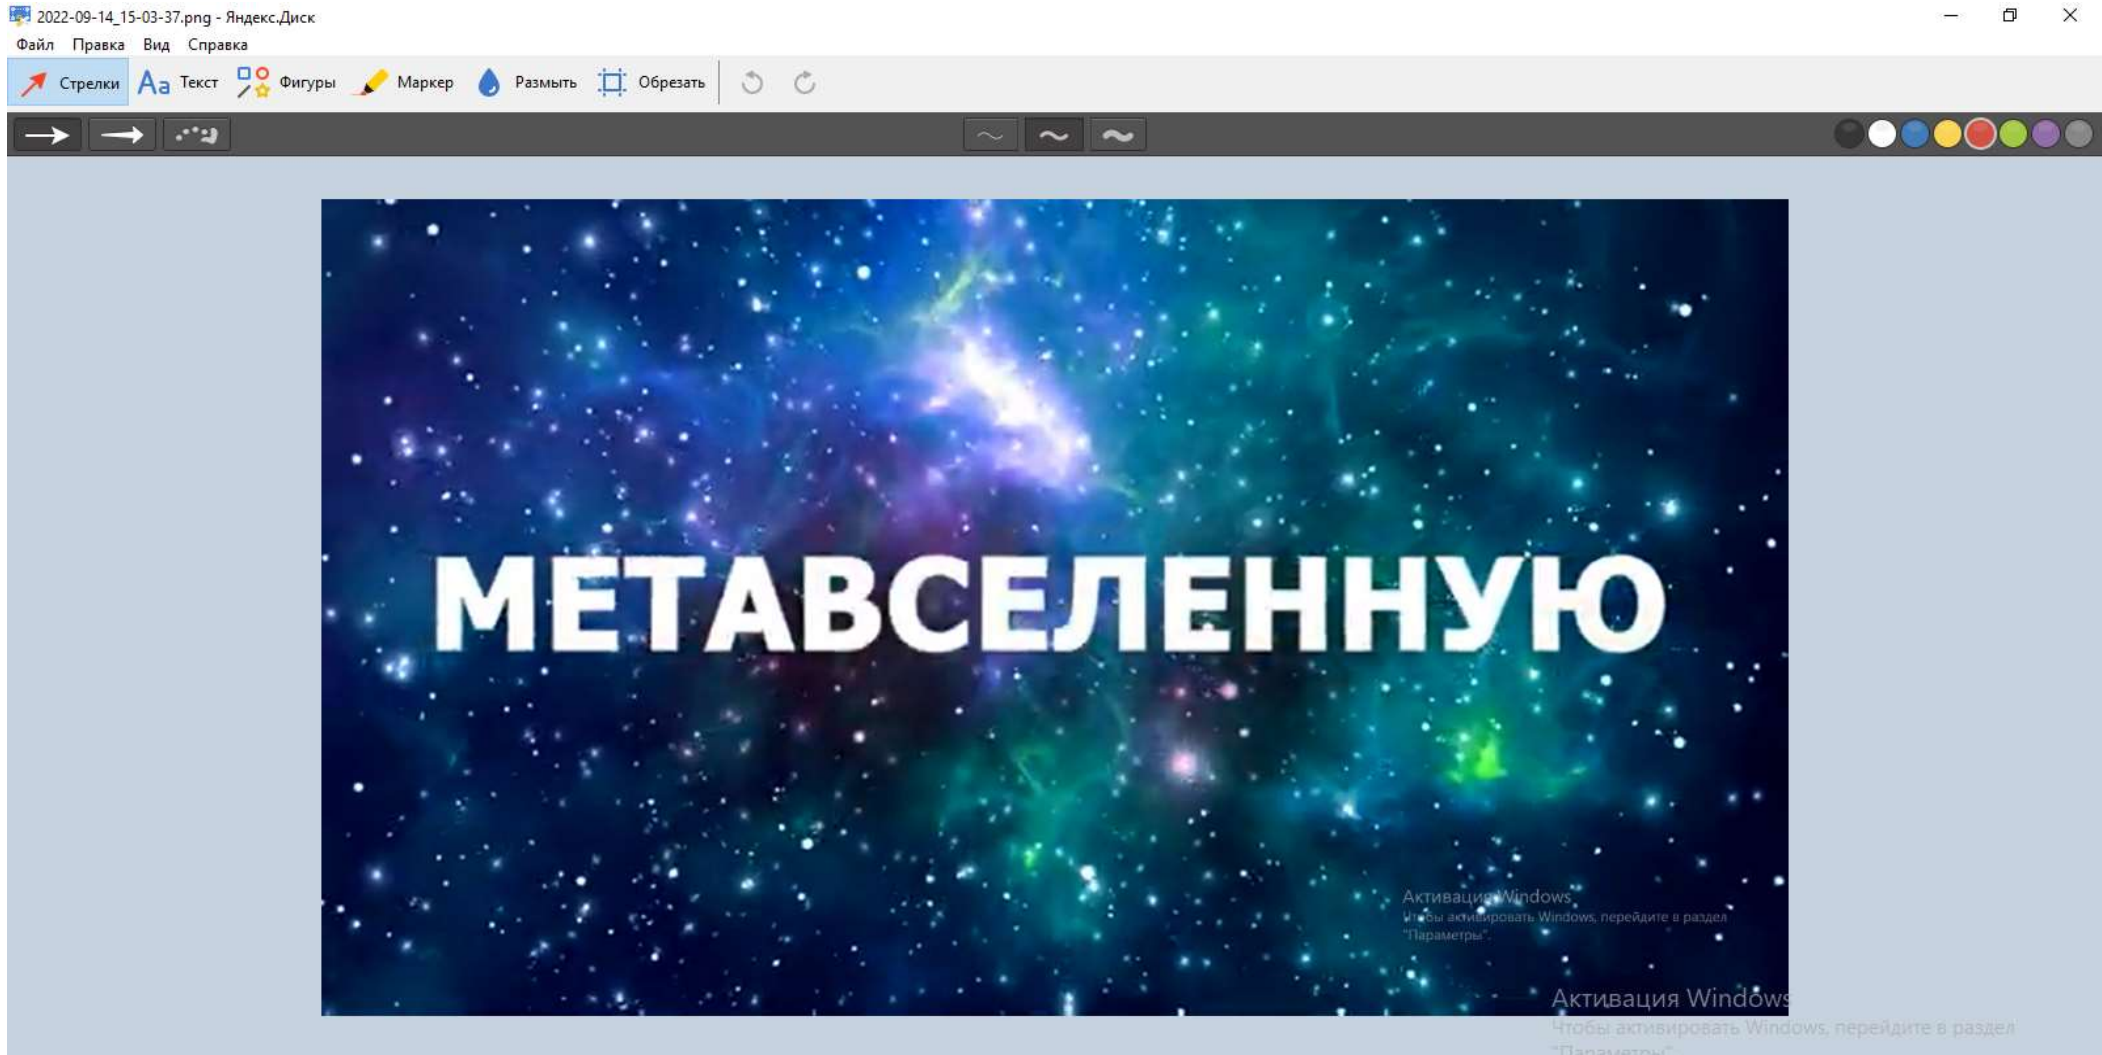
2022-09-14_15-03-37.png - Яндекс.Диск

Файл Правка Вид Справка

Стрелки Aa Текст Фигуры Маркер Размыть Обрезать

МЕТАВСЕЛЕННУЮ

Активация Windows
Чтобы активировать Windows, перейдите в раздел "Параметры".

Активация Windows
Чтобы активировать Windows, перейдите в раздел "Параметры".